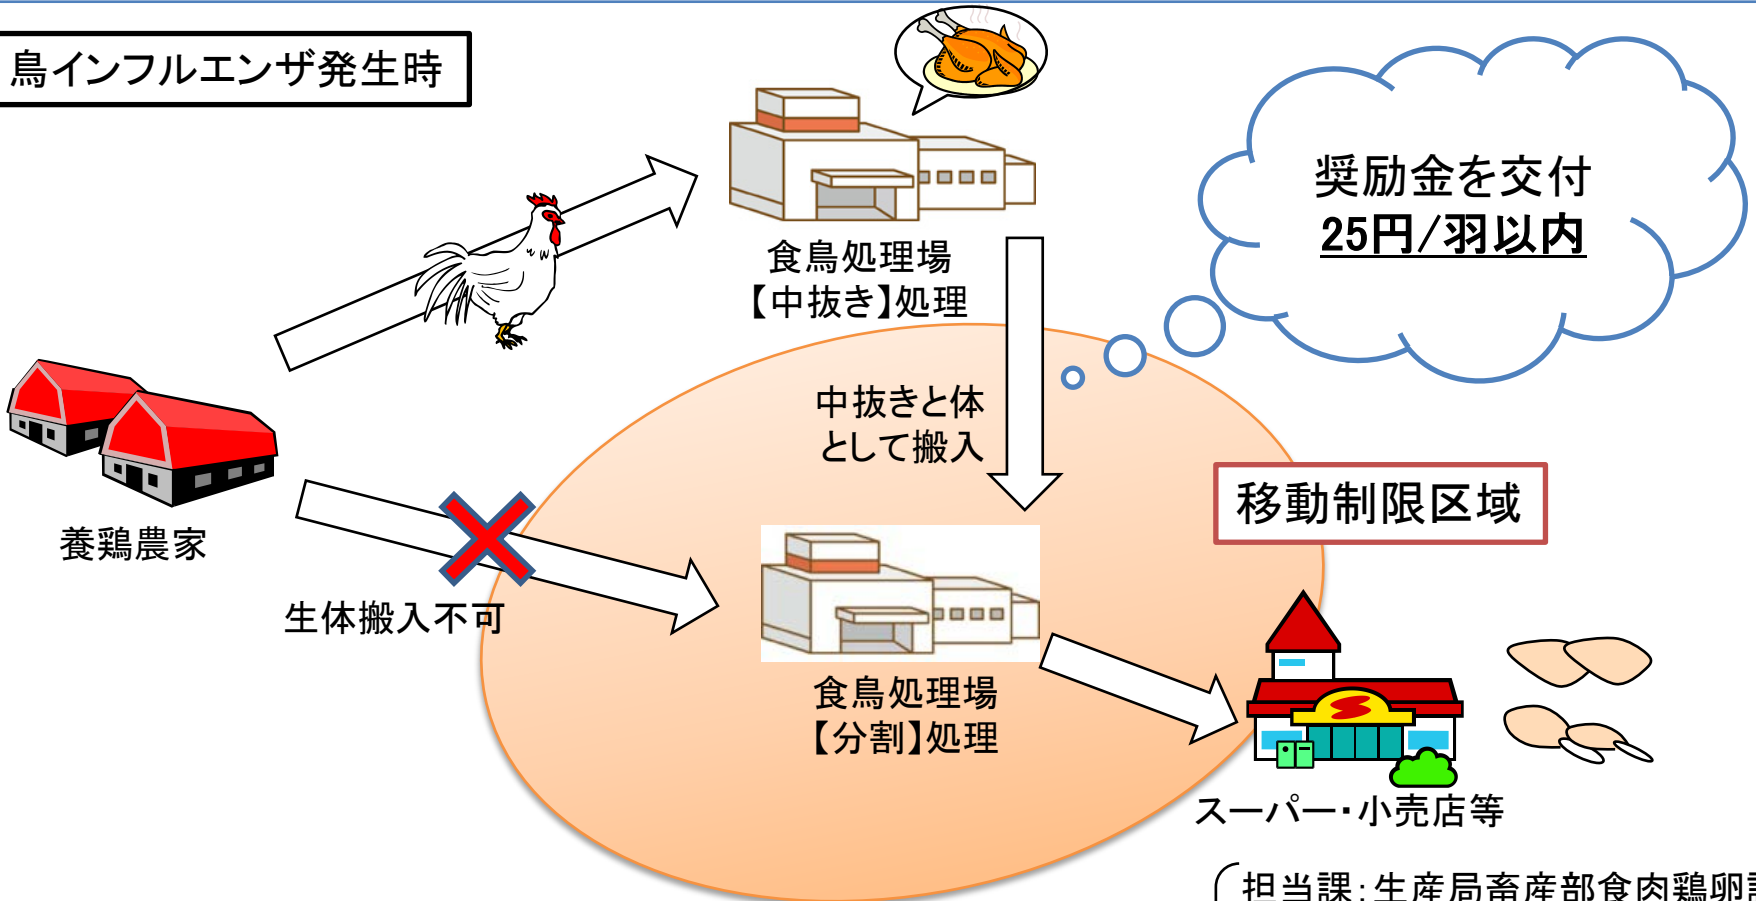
鳥インフルエンザ発生時

食鳥処理場
【中抜き】処理

奨励金を交付
25円/羽以内

中抜きと体
として搬入

養鶏農家

移動制限区域

生体搬入不可

食鳥処理場
【分割】処理

スーパー・小売店等

（担当課：生産局畜産部食肉鶏卵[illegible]